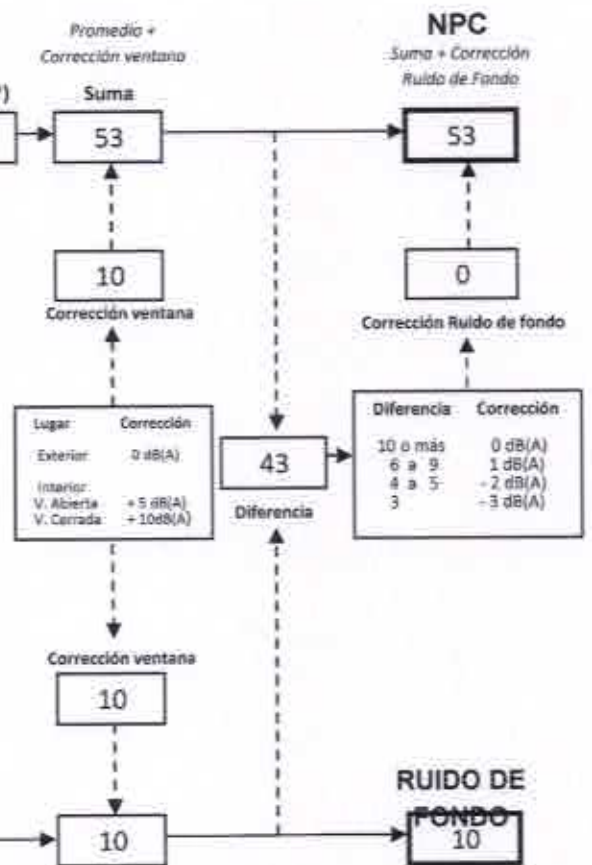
Promedio + Corrección ventana

NPC
Suma + Corrección Ruido de Fondo

)

Suma

53

53

10
Corrección ventana

0
Corrección Ruido de fondo

| Lugar | Corrección |
|---|---|
| Exterior | 0 dB(A) |
| Interior: | |
| V. Abierta | + 5 dB(A) |
| V. Cerrada | + 10dB(A) |

43
Diferencia

| Diferencia | Corrección |
|---|---|
| 10 o más | 0 dB(A) |
| 6 a 9 | 1 dB(A) |
| 4 a 5 | - 2 dB(A) |
| 3 | - 3 dB(A) |

Corrección ventana
10

10

RUIDO DE FONDO
10